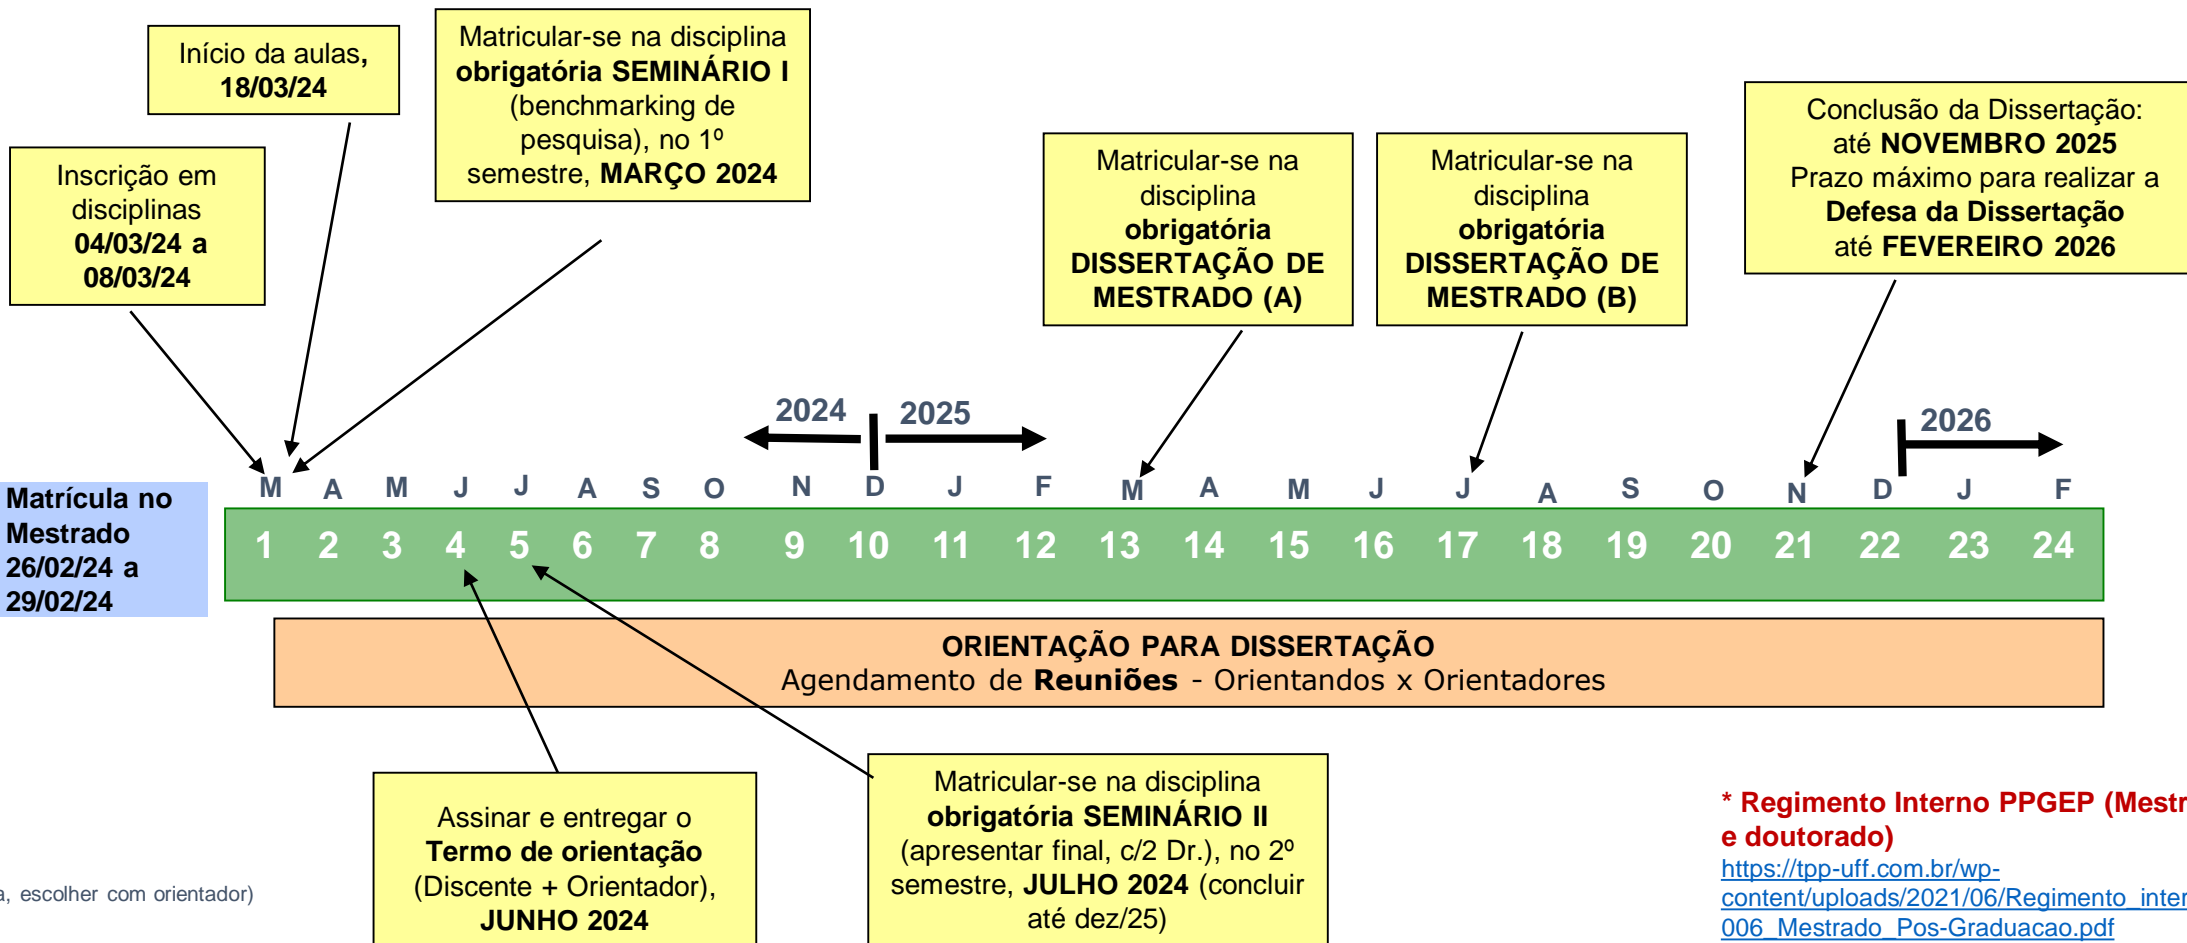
Início da aulas, **18/03/24**

Matricular-se na disciplina **obrigatória SEMINÁRIO I** (benchmarking de pesquisa), no 1º semestre, **MARÇO 2024**

Inscrição em disciplinas **04/03/24 a 08/03/24**

Matricular-se na disciplina **obrigatória DISSERTAÇÃO DE MESTRADO (A)**

Matricular-se na disciplina **obrigatória DISSERTAÇÃO DE MESTRADO (B)**

Conclusão da Dissertação: até **NOVEMBRO 2025**
Prazo máximo para realizar a **Defesa da Dissertação** até **FEVEREIRO 2026**

2024 | 2025

2026

Matrícula no Mestrado 26/02/24 a 29/02/24

| M | A | M | J | J | A | S | O | N | D | J | F | M | A | M | J | J | A | S | O | N | D | J | F |
|---|---|---|---|---|---|---|---|---|---|---|---|---|---|---|---|---|---|---|---|---|---|---|---|
| 1 | 2 | 3 | 4 | 5 | 6 | 7 | 8 | 9 | 10 | 11 | 12 | 13 | 14 | 15 | 16 | 17 | 18 | 19 | 20 | 21 | 22 | 23 | 24 |

**ORIENTAÇÃO PARA DISSERTAÇÃO**
Agendamento de **Reuniões** - Orientandos x Orientadores

Assinar e entregar o **Termo de orientação** (Discente + Orientador), **JUNHO 2024**

Matricular-se na disciplina **obrigatória SEMINÁRIO II** (apresentar final, c/2 Dr.), no 2º semestre, **JULHO 2024** (concluir até dez/25)

a, escolher com orientador)

**\* Regimento Interno PPGEP (Mestr e doutorado)**
https://tpp-uff.com.br/wp-content/uploads/2021/06/Regimento_inter 006_Mestrado_Pos-Graduacao.pdf